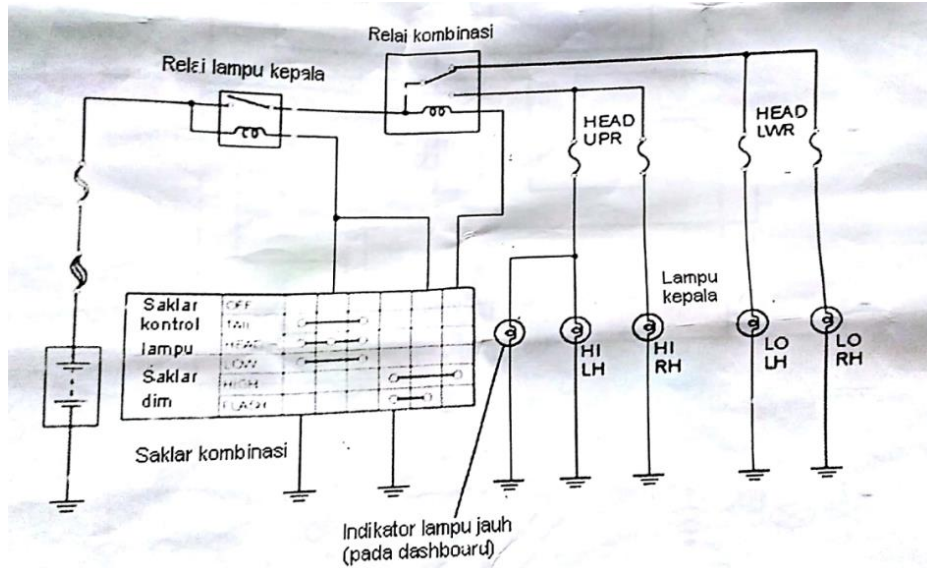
Relai kombinasi

Relai lampu kepala

HEAD UPR

HEAD LWR

Lampu kepala

Saklar kontrol lampu

Saklar dim

OFF
TAIL
HEAD
LOW
HIGH
FLASH

HI LH

HI RH

LO LH

LO RH

Saklar kombinasi

Indikator lampu jauh (pada dashbourd)